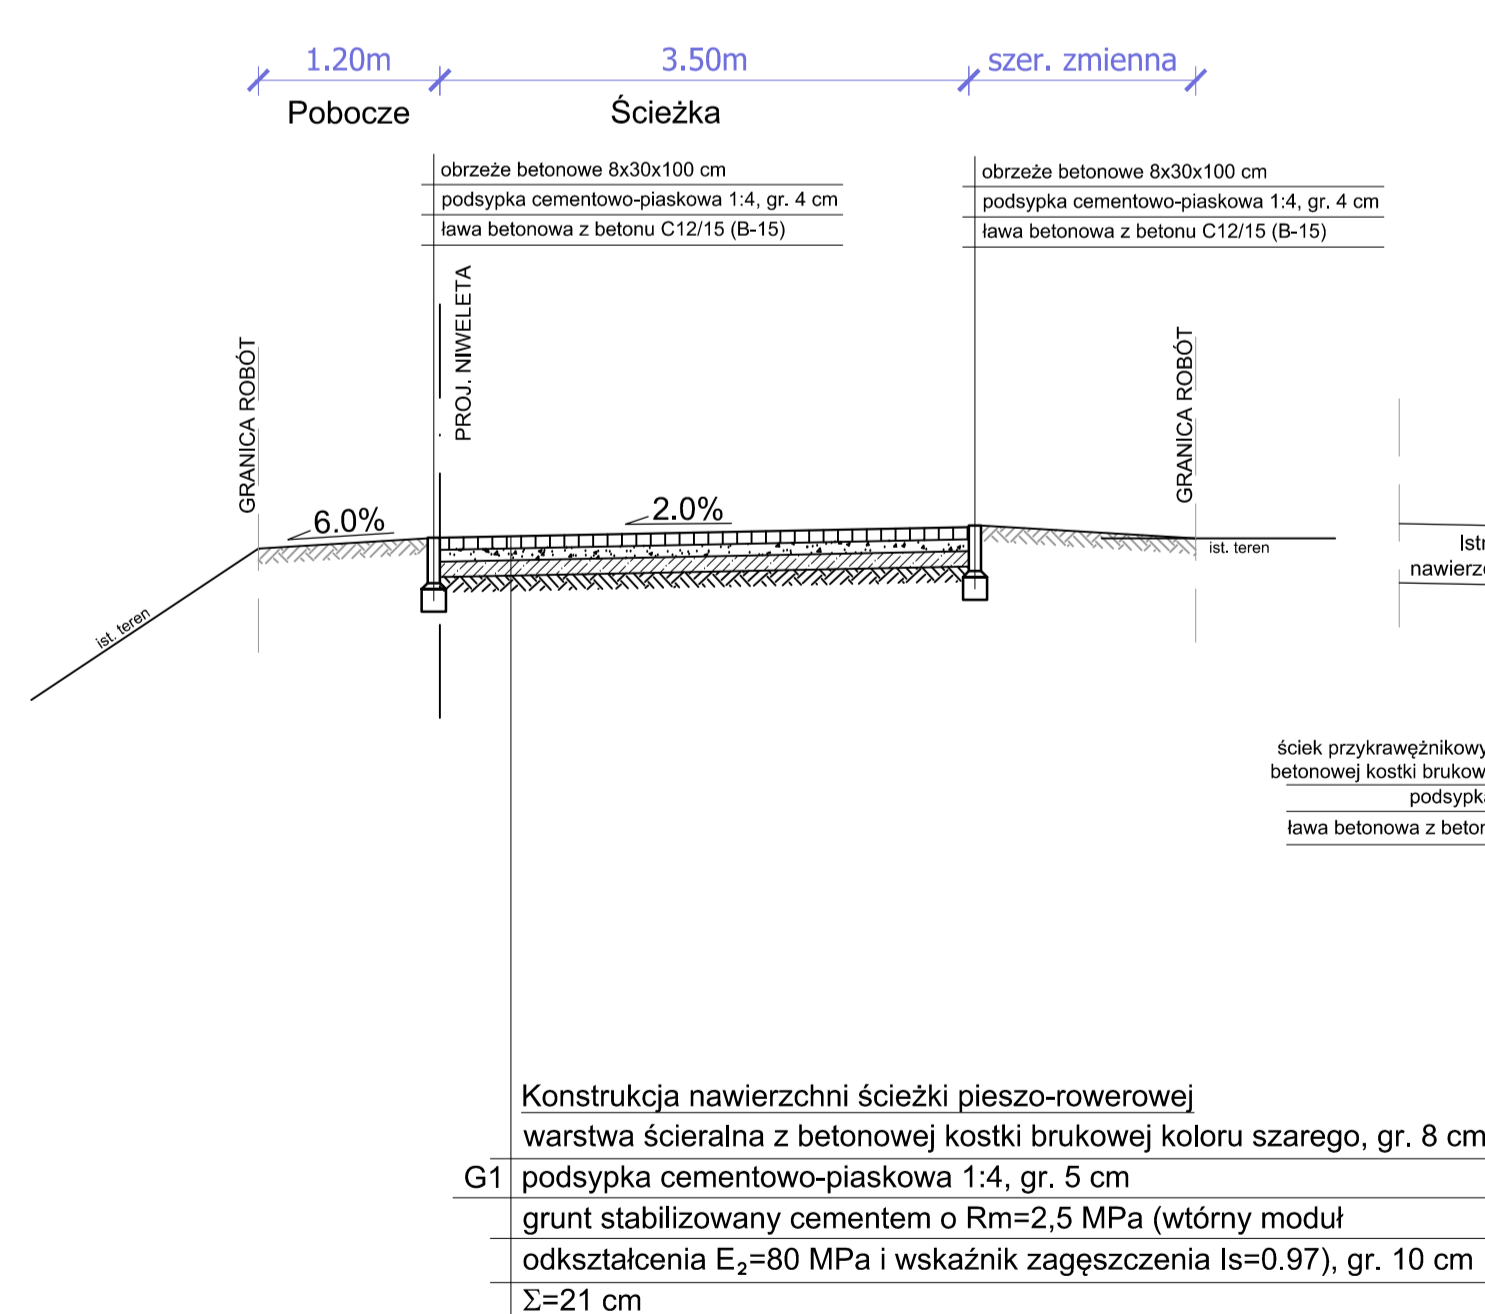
1.20m 3.50m szer. zmienna

Pobocze Ścieżka

obrzeże betonowe 8x30x100 cm
podsypka cementowo-piaskowa 1:4, gr. 4 cm
ława betonowa z betonu C12/15 (B-15)

obrzeże betonowe 8x30x100 cm
podsypka cementowo-piaskowa 1:4, gr. 4 cm
ława betonowa z betonu C12/15 (B-15)

PROJ. NIWELETA

GRANICA ROBÓT

GRANICA ROBÓT

6.0%

2.0%

ist. teren

ist. teren

Istr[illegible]
nawierz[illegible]

ściek przykrawężnikowy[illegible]
betonowej kostki brukow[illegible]
podsypk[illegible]
ława betonowa z beton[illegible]

Konstrukcja nawierzchni ścieżki pieszo-rowerowej
warstwa ścieralna z betonowej kostki brukowej koloru szarego, gr. 8 cm
G1 podsypka cementowo-piaskowa 1:4, gr. 5 cm
grunt stabilizowany cementem o Rm=2,5 MPa (wtórny moduł
odkształcenia $E_2$=80 MPa i wskaźnik zagęszczenia Is=0.97), gr. 10 cm
$\Sigma$=21 cm